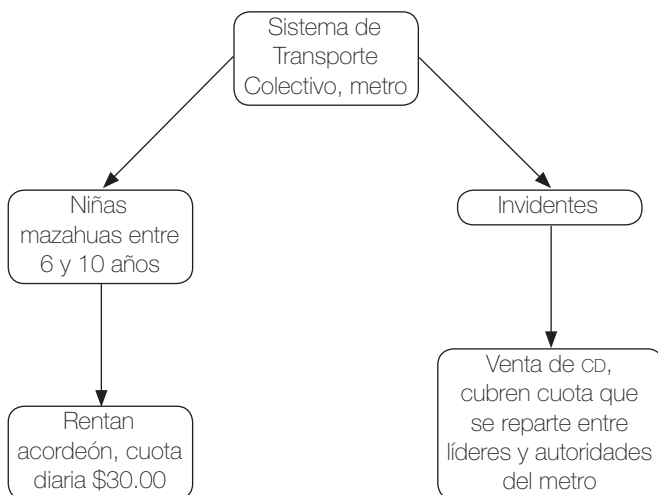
Sistema de Transporte Colectivo, metro

Niñas mazahuas entre 6 y 10 años

Invidentes

Rentan acordeón, cuota diaria \$30.00

Venta de CD, cubren cuota que se reparte entre líderes y autoridades del metro